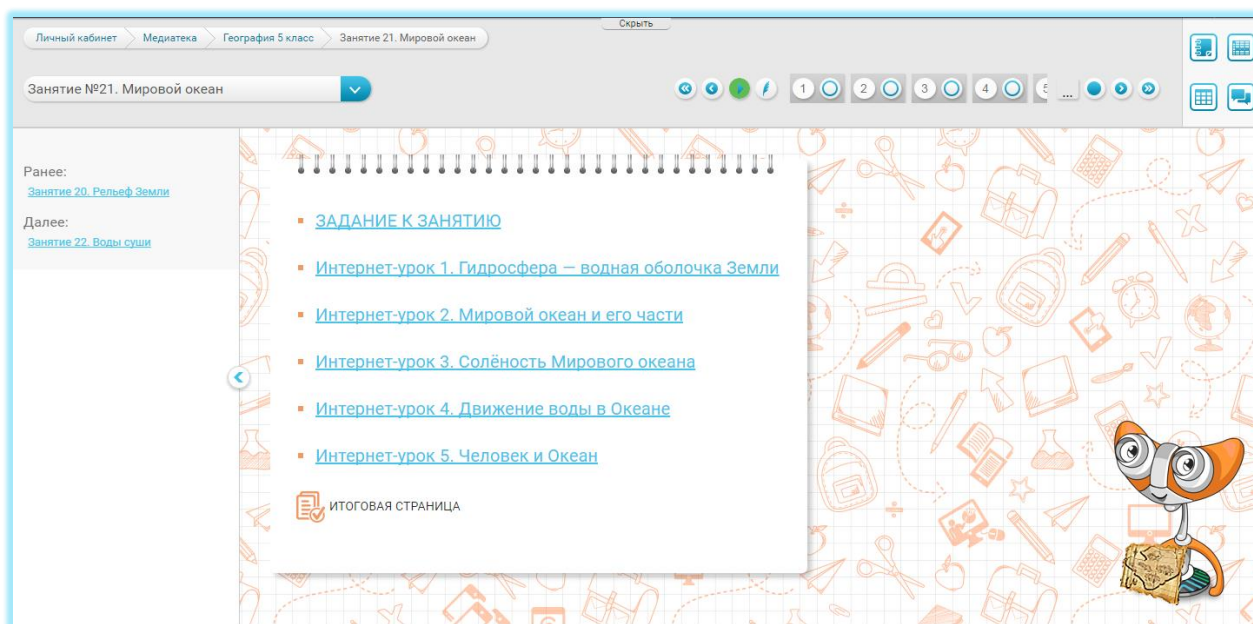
Скрыть

Личный кабинет > Медиатека > География 5 класс > Занятие 21. Мировой океан

Занятие №21. Мировой океан

1 2 3 4 5 ...

Ранее:
Занятие 20. Рельеф Земли

Далее:
Занятие 22. Воды суши

- ЗАДАНИЕ К ЗАНЯТИЮ
- Интернет-урок 1. Гидросфера — водная оболочка Земли
- Интернет-урок 2. Мировой океан и его части
- Интернет-урок 3. Солёность Мирового океана
- Интернет-урок 4. Движение воды в Океане
- Интернет-урок 5. Человек и Океан

ИТОГОВАЯ СТРАНИЦА